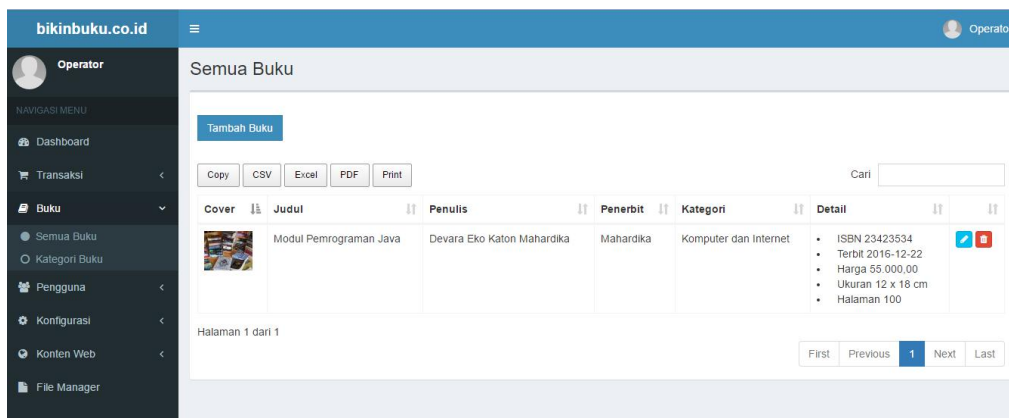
bikinbuku.co.id

Operator

NAVIGASI MENU

Dashboard

Transaksi

Buku

Semua Buku

Kategori Buku

Pengguna

Konfigurasi

Konten Web

File Manager

Operato

Semua Buku

Tambah Buku

Copy CSV Excel PDF Print

Cari

| Cover | Judul | Penulis | Penerbit | Kategori | Detail | |
|---|---|---|---|---|---|---|
| | Modul Pemrograman Java | Devara Eko Katon Mahardika | Mahardika | Komputer dan Internet | • ISBN 23423534 • Terbit 2016-12-22 • Harga 55.000,00 • Ukuran 12 x 18 cm • Halaman 100 | |

Halaman 1 dari 1

First Previous 1 Next Last